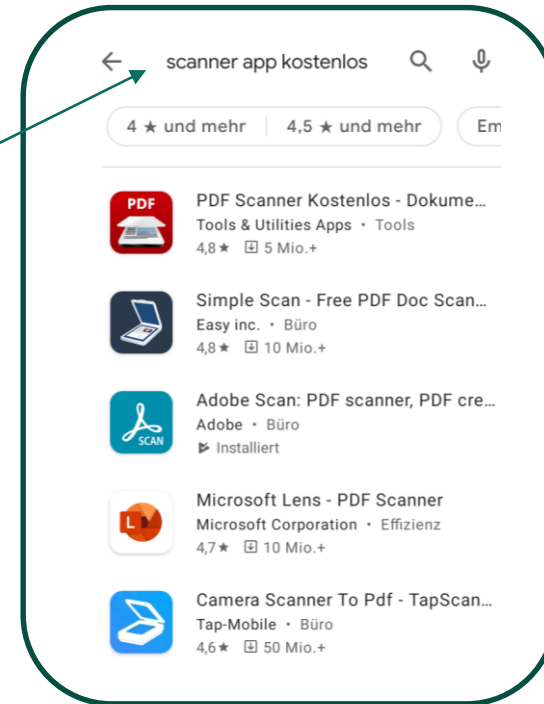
scanner app kostenlos

4 ★ und mehr | 4,5 ★ und mehr | Em

PDF
PDF Scanner Kostenlos - Dokume...
Tools & Utilities Apps • Tools
4,8 ★ 5 Mio.+

Simple Scan - Free PDF Doc Scan...
Easy inc. • Büro
4,8 ★ 10 Mio.+

SCAN
Adobe Scan: PDF scanner, PDF cre...
Adobe • Büro
Installiert

Microsoft Lens - PDF Scanner
Microsoft Corporation • Effizienz
4,7 ★ 10 Mio.+

Camera Scanner To Pdf - TapScan...
Tap-Mobile • Büro
4,6 ★ 50 Mio.+